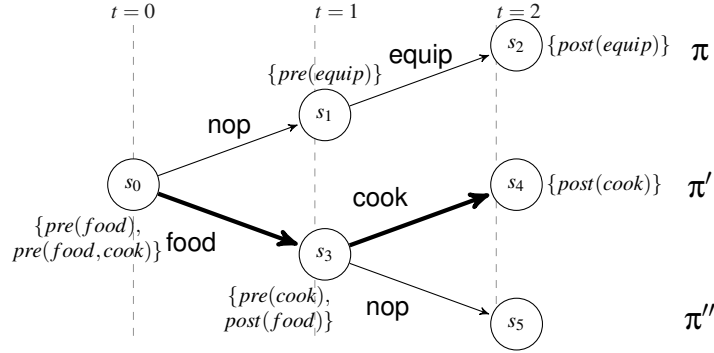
$t = 0$ $t = 1$ $t = 2$

equip

$s_2$ $\{post(equip)\}$ $\pi$

$\{pre(equip)\}$

nop

$s_1$

$s_0$

cook

$s_4$ $\{post(cook)\}$ $\pi'$

$\{pre(food),$
$pre(food, cook)\}$ food

$s_3$

$\{pre(cook),$
$post(food)\}$

nop

$s_5$ $\pi''$